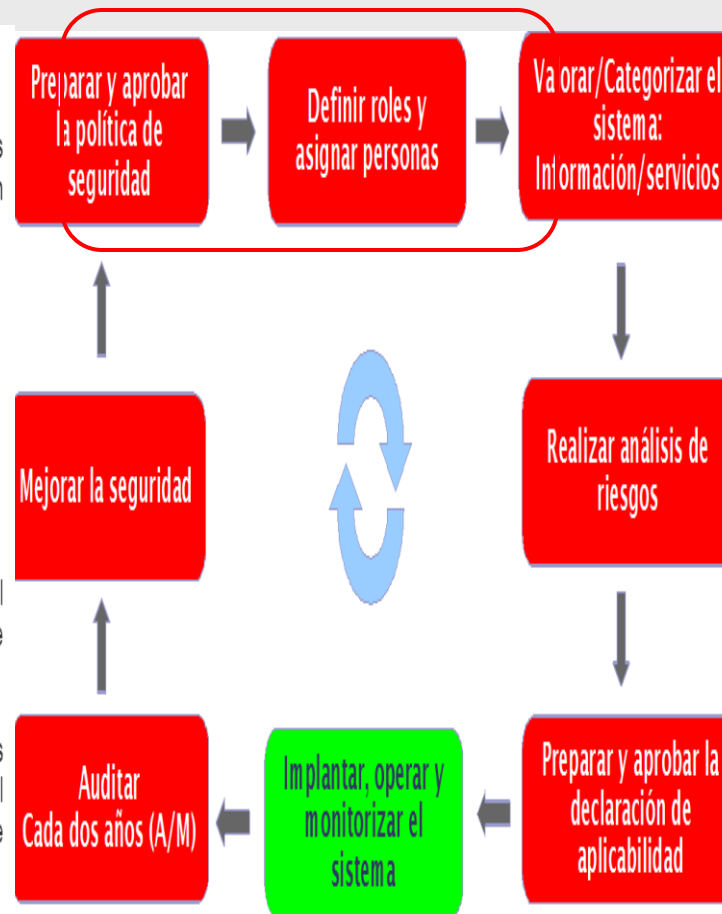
Preparar y aprobar la política de seguridad

Definir roles y asignar personas

Va orar/Categorizar el sistema: Información/servicios

Realizar análisis de riesgos

Preparar y aprobar la declaración de aplicabilidad

Implantar, operar y monitorizar el sistema

Auditar Cada dos años (A/M)

Mejorar la seguridad